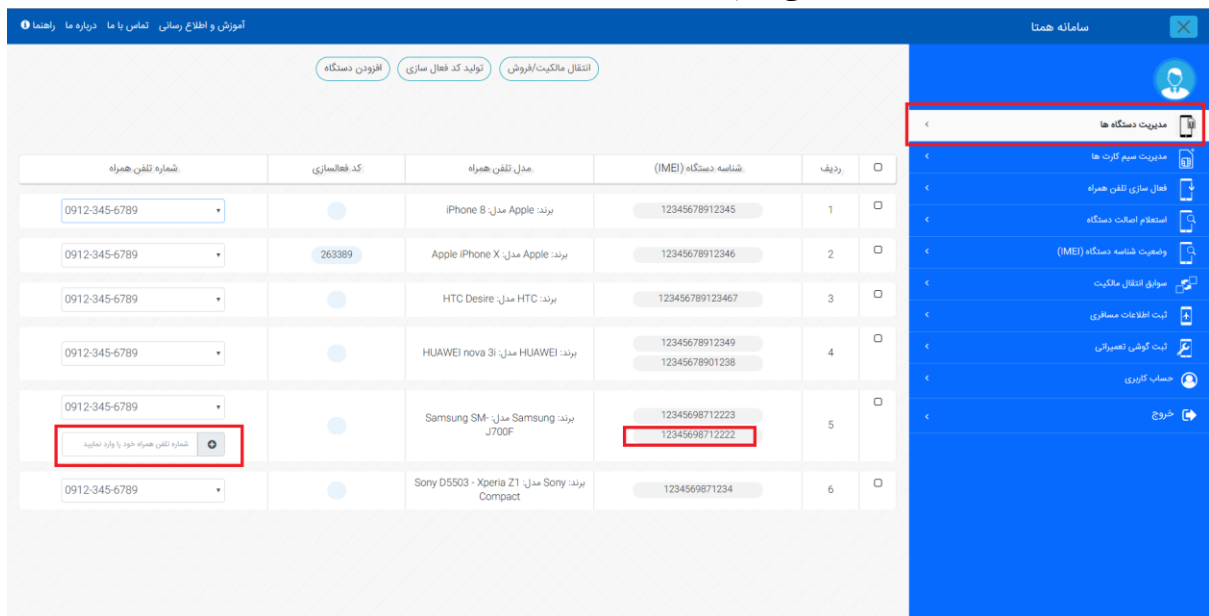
سامانه همتا

آموزش و اطلاع رسانی تماس با ما درباره ما راهنما

مدیریت دستگاه ها
مدیریت سیم کارت ها
فعال سازی تلفن همراه
استعلام اصالت دستگاه
وضعیت شناسه دستگاه (IMEI)
سوابق انتقال مالکیت
ثبت اطلاعات مسافری
ثبت گوشی تعمیراتی
حساب کاربری
خروج

انتقال مالکیت/فروش تولید کد فعال سازی افزودن دستگاه

| | ردیف | شناسه دستگاه (IMEI) | مدل تلفن همراه | کد فعالسازی | شماره تلفن همراه |
|---|---|---|---|---|---|
| | 1 | 12345678912345 | برند: Apple مدل: iPhone 8 | | 0912-345-6789 |
| | 2 | 12345678912346 | برند: Apple مدل: Apple iPhone X | 263389 | 0912-345-6789 |
| | 3 | 123456789123467 | برند: HTC مدل: HTC Desire | | 0912-345-6789 |
| | 4 | 12345678912349 12345678901238 | برند: HUAWEI مدل: HUAWEI nova 3i | | 0912-345-6789 |
| | 5 | 12345698712223 12345698712222 | برند: Samsung مدل: Samsung SM-J700F | | 0912-345-6789 شماره تلفن همراه خود را وارد نمایید |
| | 6 | 1234569871234 | برند: Sony مدل: Sony D5503 - Xperia Z1 Compact | | 0912-345-6789 |